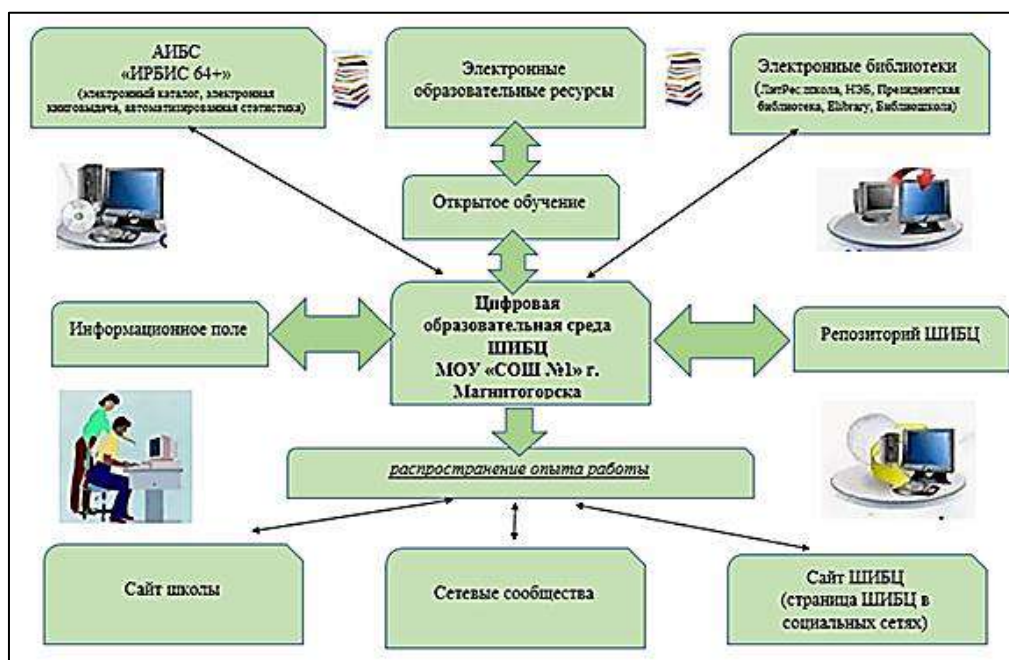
АИБС «ИРБИС 64+»
(электронный каталог, электронная книговыдача, автоматизированная статистика)

Электронные образовательные ресурсы

Электронные библиотеки
(ЛитРес школа, НЭБ, Президентская библиотека, Elibrary, Библиошкола)

Открытое обучение

Информационное поле

Цифровая образовательная среда ШИБЦ МОУ «СОШ №1» г. Магнитогорска

Репозиторий ШИБЦ

распространение опыта работы

Сайт школы

Сетевые сообщества

Сайт ШИБЦ (страница ШИБЦ в социальных сетях)